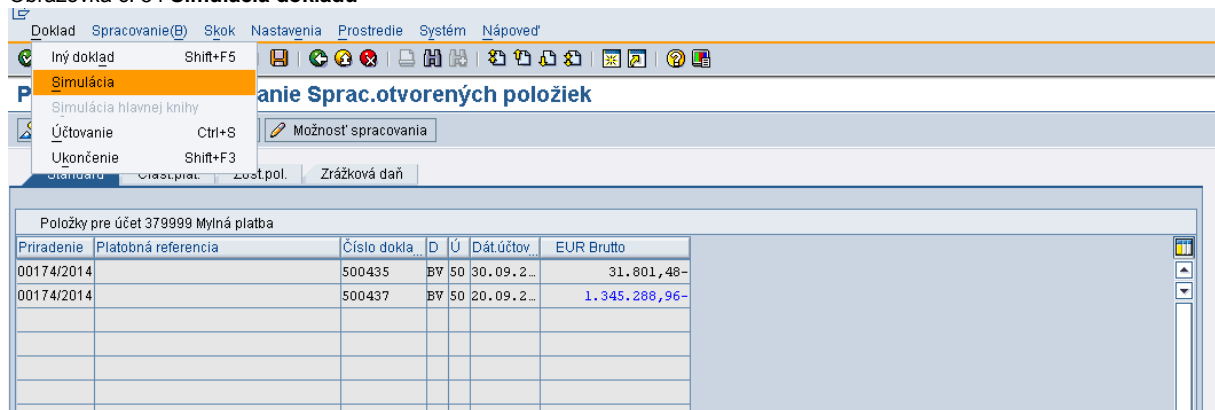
Obrazovka č. 8 : Simulácia dokladu

Doklad Spracovanie(B) Skok Nastavenia Prostredie Systém Nápoveď

Iný doklad Shift+F5
Simulácia
Simulácia hlavnej knihy
Účtovanie Ctrl+S
Ukončenie Shift+F3

P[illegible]anie Sprac.otvorených položiek

Možnosť spracovania

Standard Čiast.plat. Zost.pol. Zrážková daň

Položky pre účet 379999 Mylná platba

| Priradenie | Platobná referencia | Číslo dokla | D | Ú | Dát.účtov | EUR Brutto |
|---|---|---|---|---|---|---|
| 00174/2014 | | 500435 | BV | 50 | 30.09.2.. | 31.801,48- |
| 00174/2014 | | 500437 | BV | 50 | 20.09.2.. | 1.345.288,96- |
| | | | | | | |
| | | | | | | |
| | | | | | | |
| | | | | | | |